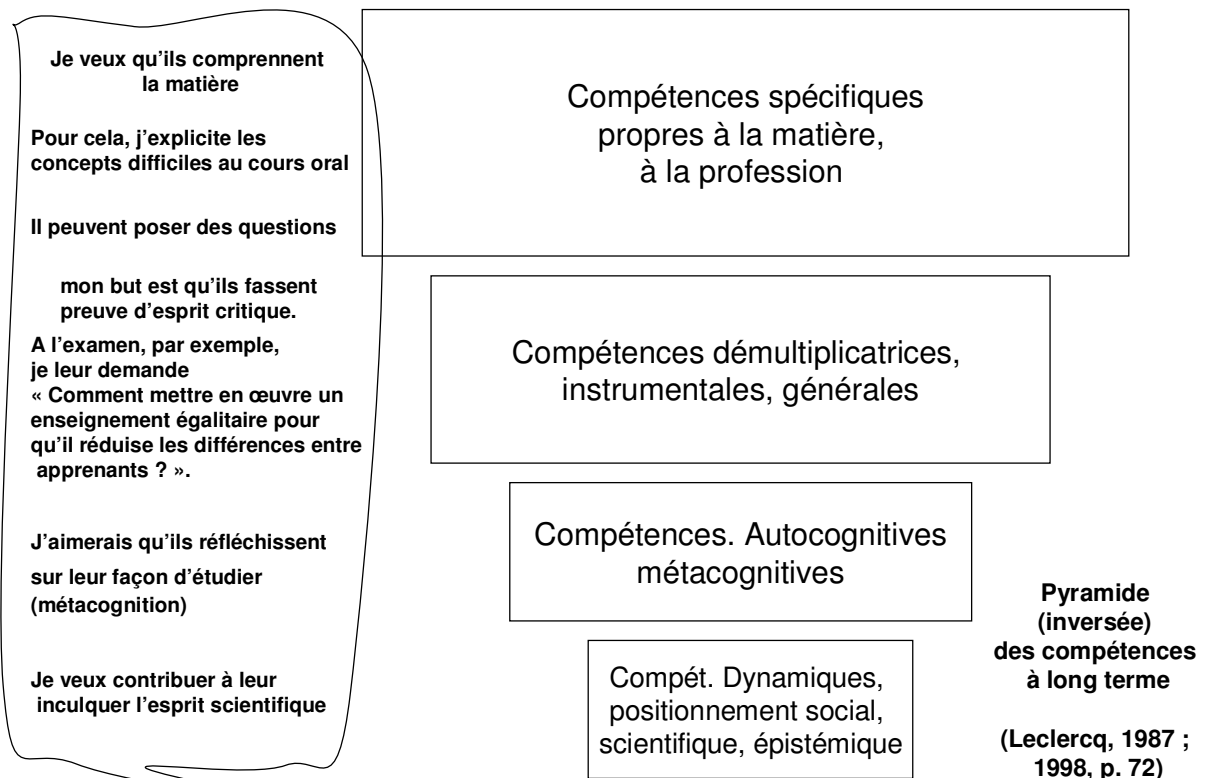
Je veux qu'ils comprennent la matière

Pour cela, j'explicite les concepts difficiles au cours oral

Il peuvent poser des questions

mon but est qu'ils fassent preuve d'esprit critique.

A l'examen, par exemple, je leur demande « Comment mettre en œuvre un enseignement égalitaire pour qu'il réduise les différences entre apprenants ? ».

J'aimerais qu'ils réfléchissent sur leur façon d'étudier (métacognition)

Je veux contribuer à leur inculquer l'esprit scientifique

Compétences spécifiques propres à la matière, à la profession

Compétences démultiplicatrices, instrumentales, générales

Compétences. Autocognitives métacognitives

Compét. Dynamiques, positionnement social, scientifique, épistémique

Pyramide (inversée) des compétences à long terme

(Leclercq, 1987 ; 1998, p. 72)